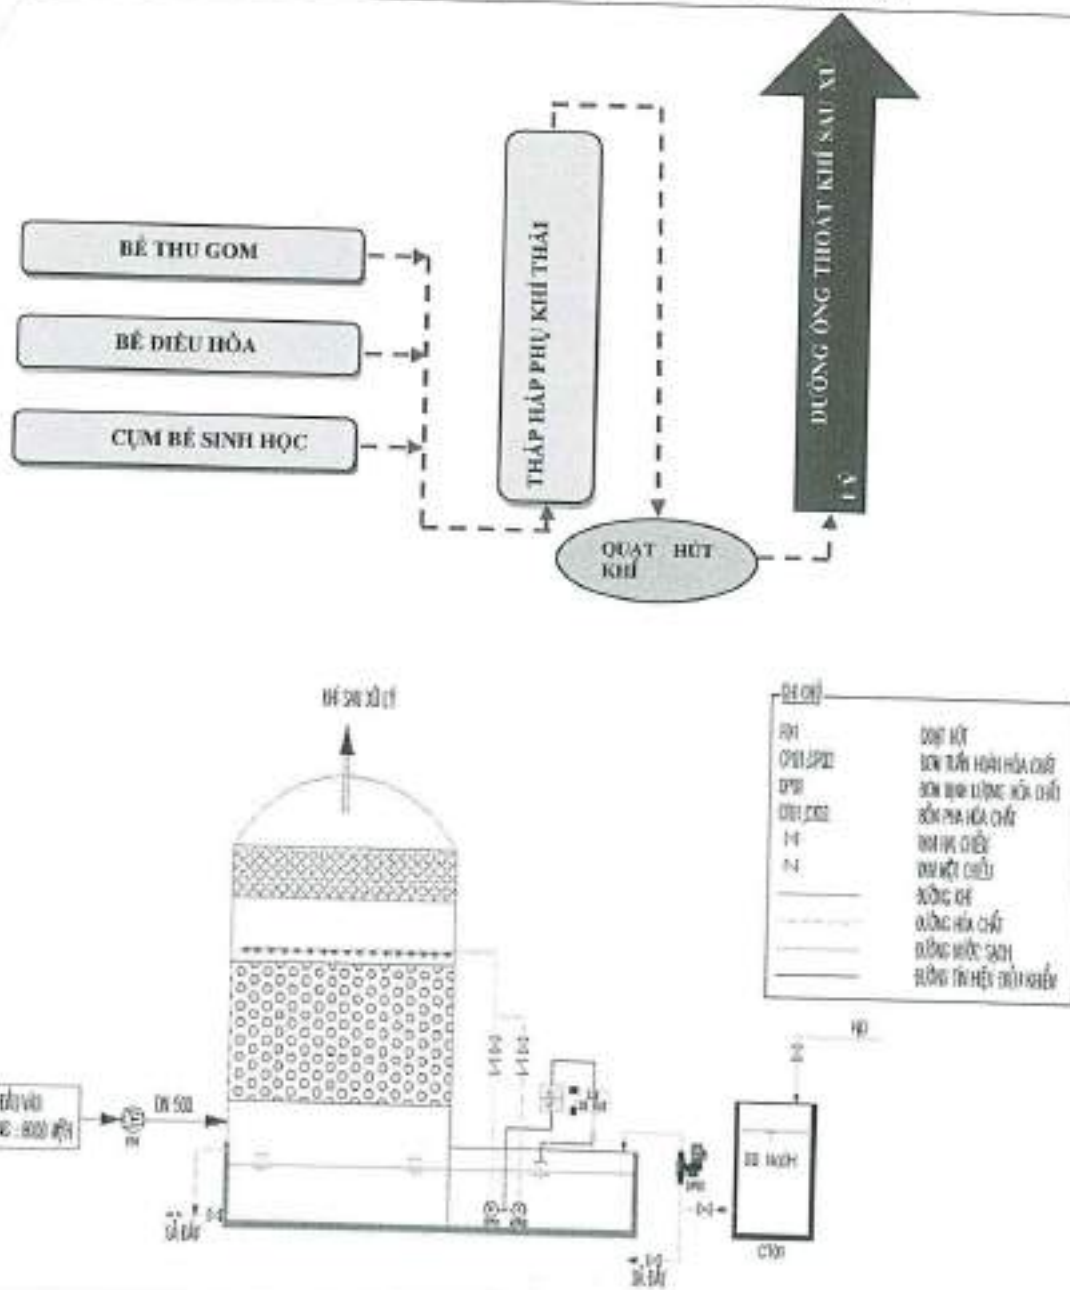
BỂ THU GOM

BỂ ĐIỀU HÒA

CỤM BỂ SINH HỌC

THÁP HẤP PHỤ KHÍ THẢI

DƯỜNG ỐNG THOÁT KHÍ SAU XỬ LÝ

QUẠT HÚT KHÍ

KHÍ SAU XỬ LÝ

GHI CHÚ

| | |
|---|---|
| FM | QUẠT HÚT |
| CP101,CP102 | BƠM TUẦN HOÀN HÓA CHẤT |
| DP101 | BƠM ĐỊNH LƯỢNG HÓA CHẤT |
| CT101,CT102 | BỒN PHA HÓA CHẤT |
| | VAN HAI CHIỀU |
| | VAN MỘT CHIỀU |
| | ĐƯỜNG KHÍ |
| | ĐƯỜNG HÓA CHẤT |
| | ĐƯỜNG NƯỚC SẠCH |
| | ĐƯỜNG TÍN HIỆU ĐIỀU KHIỂN |

KHÍ ĐẦU VÀO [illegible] : 8000 M³/H

FM

DN 500

XẢ ĐÁY

DD NaOH

CT101

DP101

XẢ ĐÁY

H2O